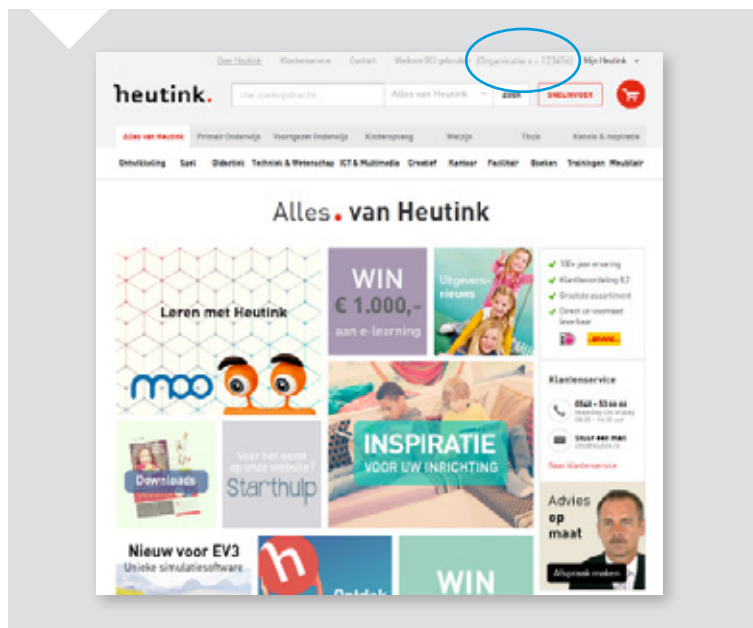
Over Heutink Klantenservice Contact Welkom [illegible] (Organisatie x - 123456) Mijn Heutink

heutink.

Uw zoekopdracht... Alles van Heutink Zoek SNELINVOER

Alles van Heutink Primair Onderwijs Voortgezet Onderwijs Kinderopvang Welzijn Thuis Kennis & inspiratie

Ontwikkeling Spel Didactiek Techniek & Wetenschap ICT & Multimedia Creatief Kantoor Facilitair Boeken Trainingen Meubilair

Alles. van Heutink

Leren met Heutink

moo

WIN € 1.000,- aan e-learning

Uitgevers-nieuws

100+ jaar ervaring
Klantbeoordeling 8,7
Breedste assortiment
Direct uit voorraad leverbaar

DHL

Klantenservice

0548 - 53 66 66
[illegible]

Stuur een mail
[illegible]

Naar klantenservice

Downloads

Voor het eerst op onze website?
Starthulp

INSPIRATIE
VOOR UW INRICHTING

Advies op maat

Afspraak maken

Nieuw voor EV3
Unieke simulatiesoftware

h

Ontdek

WIN